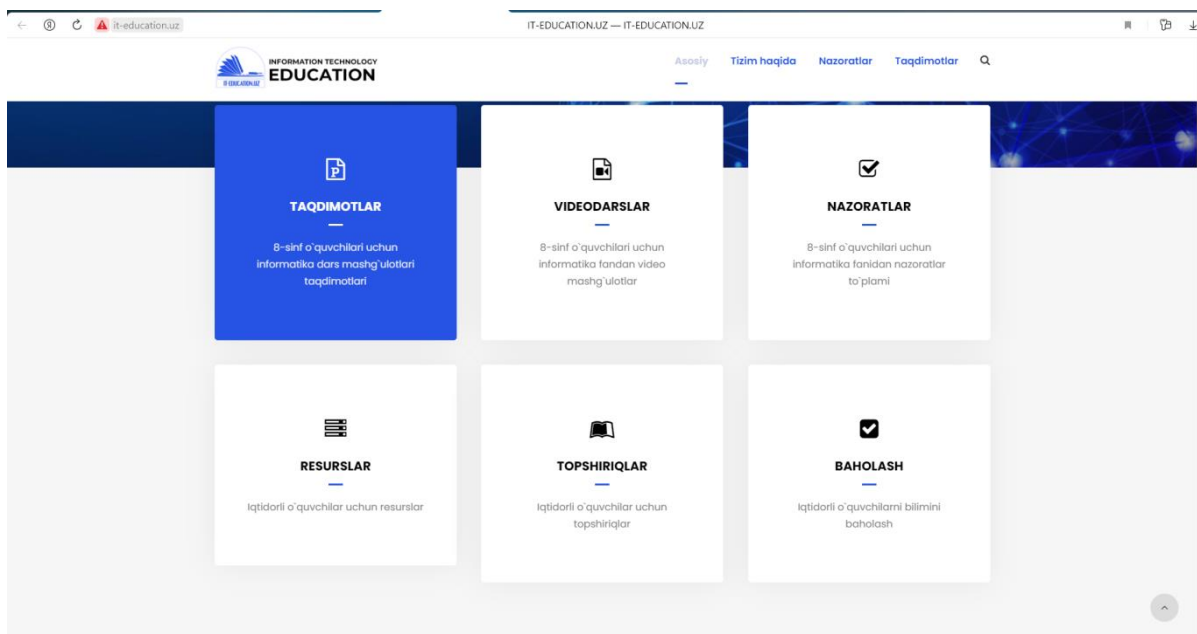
it-education.uz

IT-EDUCATION.UZ — IT-EDUCATION.UZ

INFORMATION TECHNOLOGY EDUCATION
IT-EDUCATION.UZ

Asosiy Tizim haqida Nazoratlar Taqdimotlar

TAQDIMOTLAR

8-sinf o`quvchilari uchun informatika dars mashg`ulotlari taqdimotlari

VIDEODARSLAR

8-sinf o`quvchilari uchun informatika fandan video mashg`ulotlar

NAZORATLAR

8-sinf o`quvchilari uchun informatika fanidan nazoratlar to`plami

RESURSLAR

Iqtidorli o`quvchilar uchun resurslar

TOPSHIRIQLAR

Iqtidorli o`quvchilar uchun topshiriqlar

BAHOLASH

Iqtidorli o`quvchilarni bilimini baholash